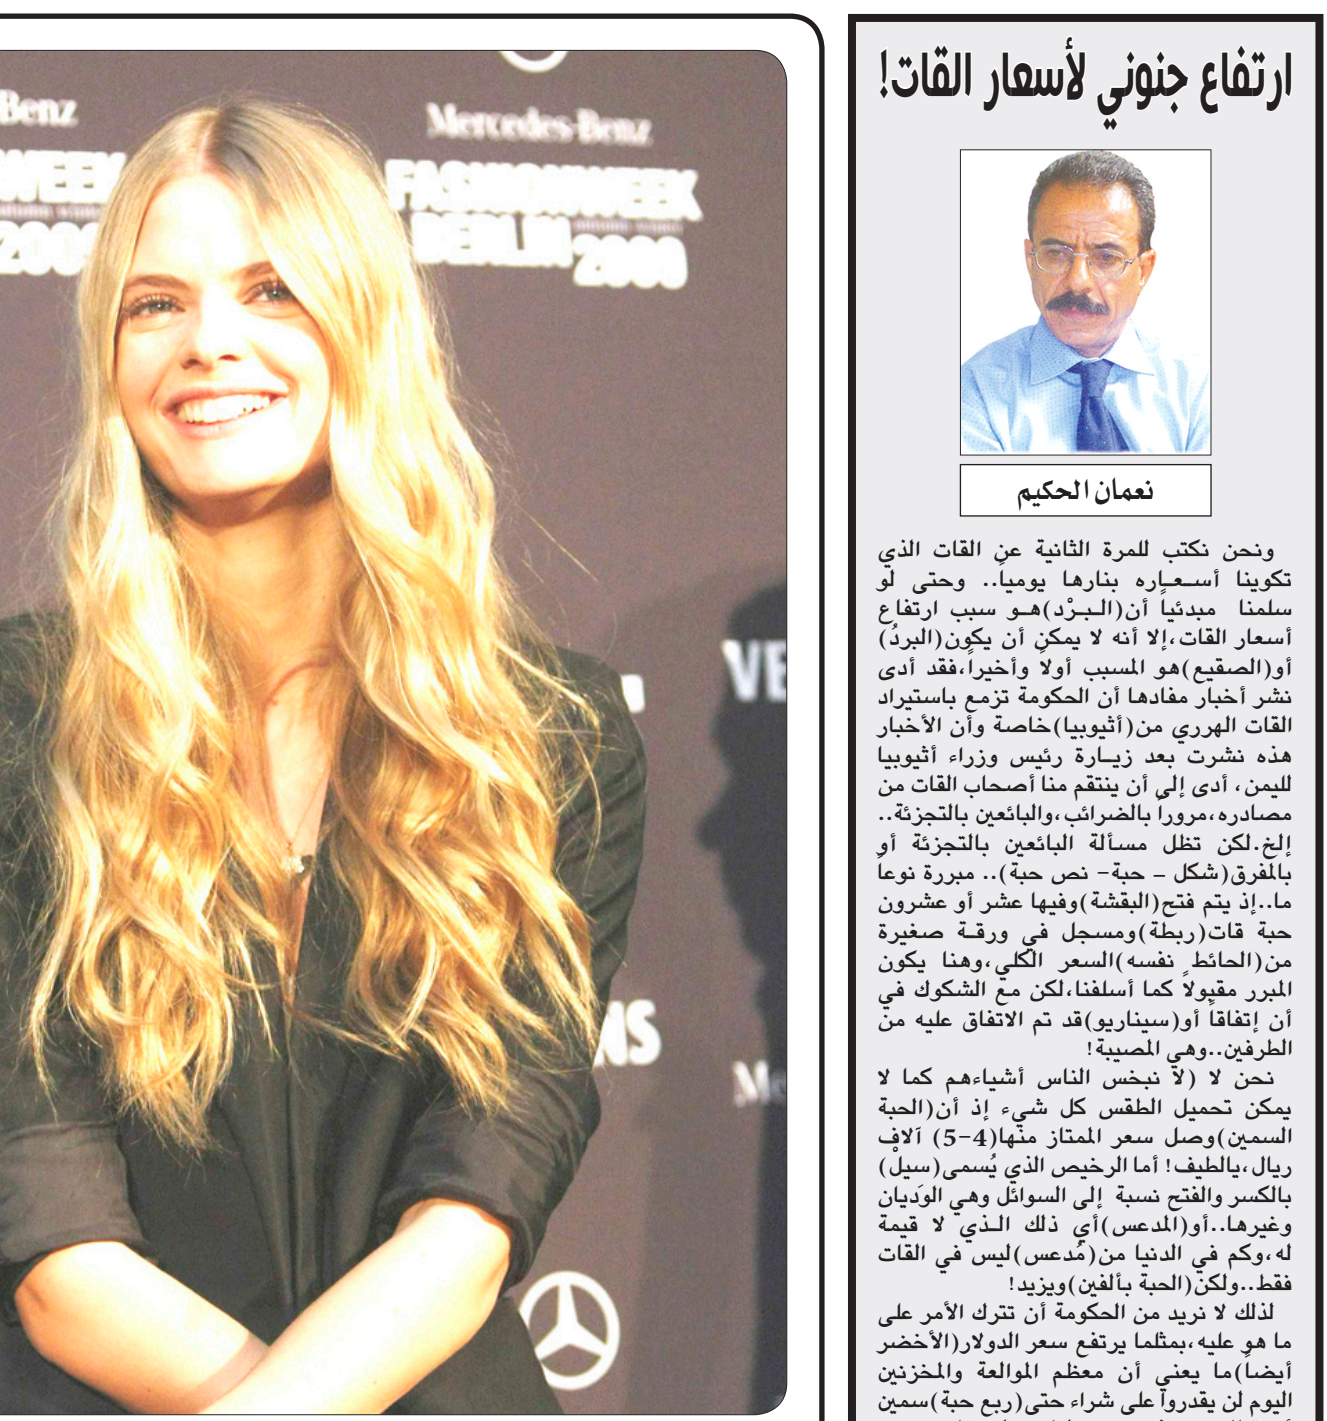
ارتفاع جنوني لأسعار القات!

نعمان الحكيم

ونحن نكتب للمرة الثانية عن القات الذي تكوينا أسعاره بنارها يومياً.. وحتى لو سلمنا مبدئياً أن(البرْد)هو سبب ارتفاع أسعار القات،إلا أنه لا يمكن أن يكون(البردُ) أو(الصقيع)هو المسبب أولاً وأخيراً،فقد أدى نشر أخبار مفادها أن الحكومة تزمع باستيراد القات الهرري من(أثيوبيا)خاصة وأن الأخبار هذه نشرت بعد زيارة رئيس وزراء أثيوبيا لليمن، أدى إلى أن ينتقم منا أصحاب القات من مصادره،مروراً بالضرائب،والبائعين بالتجزئة.. إلخ.لكن تظل مسألة البائعين بالتجزئة أو بالفرق(شكل – حبة- نص حبة).. مبررة نوعاً ما..إذ يتم فتح(البقشة)وفيها عشر أو عشرون حبة قات(ربطة)ومسجل في ورقة صغيرة من(الحائط نفسه)السعر الكلي،وهنا يكون المبرر مقبولاً كما أسلفنا،لكن مع الشكوك في أن إتفاقاً أو(سيناريو)قد تم الاتفاق عليه من الطرفين..وهي المصيبة!

نحن لا (لا نبخس الناس أشياءهم كما لا يمكن تحميل الطقس كل شيء إذ أن(الحبة السمين)وصل سعر الممتاز منها(4-5) آلاف ريال،يالطيف! أما الرخيص الذي يُسمى(سيل) بالكسر والفتح نسبة إلى السوائل وهي الوَديان وغيرها..أو(المدعس)أي ذلك الذي لا قيمة له،وكم في الدنيا من(مُدعس)ليس في القات فقط..ولكن(الحبة بألفين)ويزيد!

لذلك لا نريد من الحكومة أن تترك الأمر على ما هو عليه،بمثلما يرتفع سعر الدولار(الأخضر أيضاً)ما يعني أن معظم الموالعة والمخزنين اليوم لن يقدروا على شراء حتى(ربع حبة)سمين

Benz
WEEK
200
Mercedes-Benz
FASHIONWEEK
BERLIN 2008
VE
NS
Me